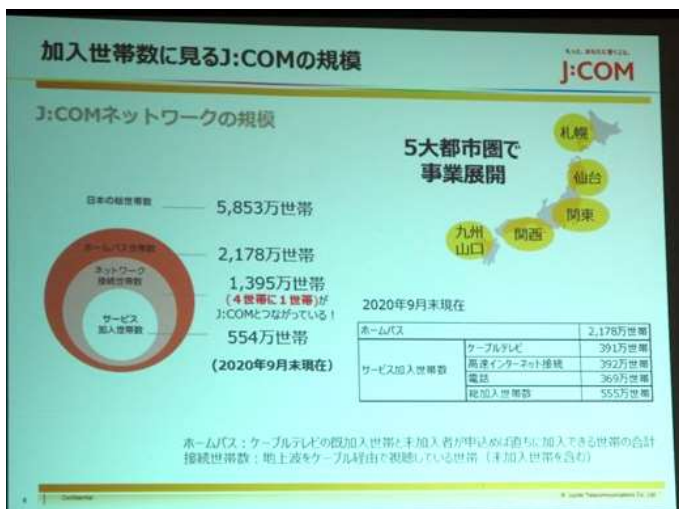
加入世帯数に見るJ:COMの規模

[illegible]
J:COM

J:COMネットワークの規模

5大都市圏で
事業展開

札幌
仙台
関東
関西
九州
山口

日本の総世帯数
5,853万世帯

ホームパス世帯数
2,178万世帯

ネットワーク接続世帯数
1,395万世帯
（4世帯に1世帯）が
J:COMとつながっている！

サービス加入世帯数
554万世帯

（2020年9月末現在）

2020年9月末現在

| ホームパス | | 2,178万世帯 |
|---|---|---|
| サービス加入世帯数 | ケーブルテレビ | 391万世帯 |
| | 高速インターネット接続 | 392万世帯 |
| | 電話 | 369万世帯 |
| | 総加入世帯数 | 555万世帯 |

ホームパス：ケーブルテレビの既加入世帯と未加入者が申込めば直ちに加入できる世帯の合計
接続世帯数：地上波をケーブル経由で視聴している世帯（未加入世帯を含む）

Confidential
© Jupiter Telecommunications Co., Ltd.